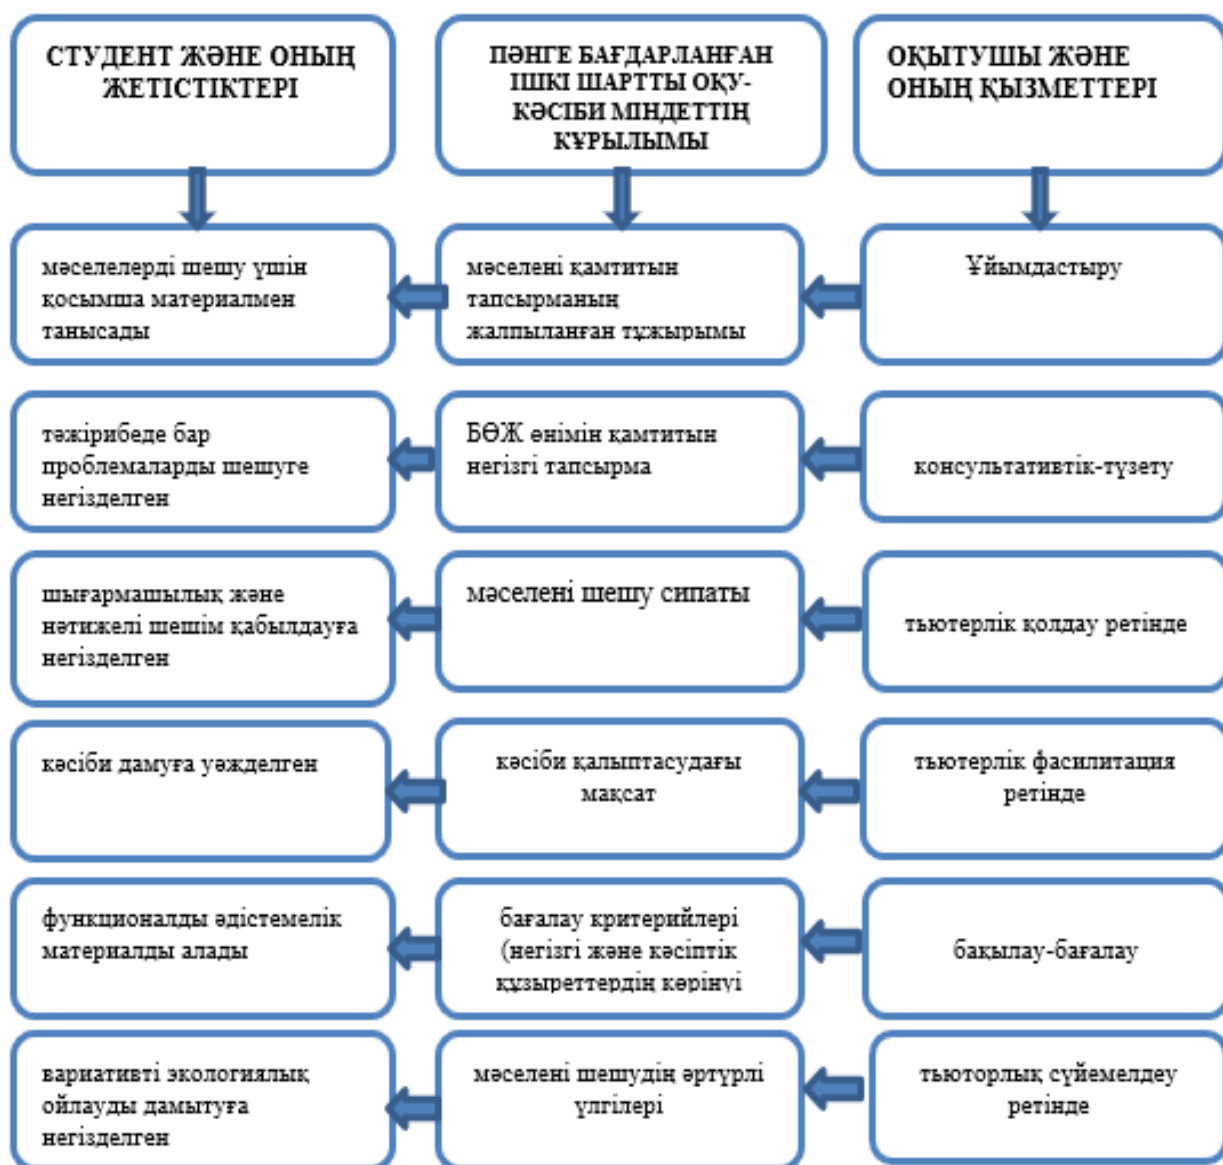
СТУДЕНТ ЖӘНЕ ОНЫҢ ЖЕТІСТІКТЕРІ

ПӘНГЕ БАҒДАРЛАНҒАН ІШКІ ШАРТТЫ ОҚУ-КӘСІБИ МІНДЕТТІҢ ҚҰРЫЛЫМЫ

ОҚЫТУШЫ ЖӘНЕ ОНЫҢ ҚЫЗМЕТТЕРІ

мәселелерді шешу үшін қосымша материалмен танысады

мәселені қамтитын тапсырманың жалпыланған тұжырымы

Ұйымдастыру

тәжірибеде бар проблемаларды шешуге негізделген

БӨЖ өнімін қамтитын негізгі тапсырма

консультативтік-түзету

шығармашылық және нәтижелі шешім қабылдауға негізделген

мәселені шешу сипаты

тьютерлік қолдау ретінде

кәсіби дамуға уәжделген

кәсіби қалыптасудағы мақсат

тьютерлік фасилитация ретінде

функционалды әдістемелік материалды алады

бағалау критерийлері (негізгі және кәсіптік құзыреттердің көрінуі

бақылау-бағалау

вариативті экологиялық ойлауды дамытуға негізделген

мәселені шешудің әртүрлі үлгілері

тьюторлық сүйемелдеу ретінде